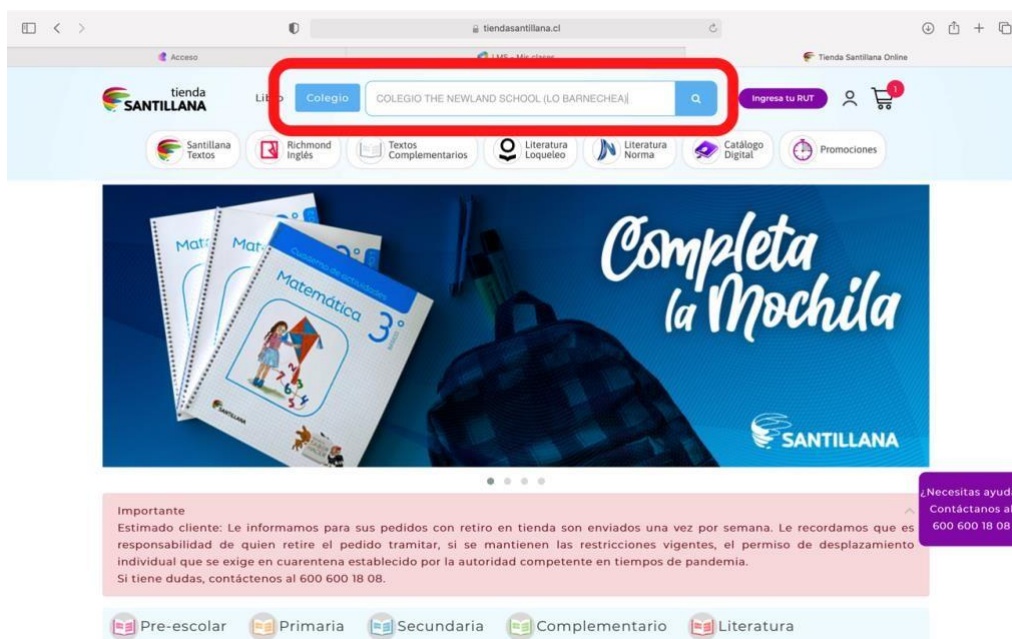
tiendasantillana.cl

Acceso
LMS - Mis clases
Tienda Santillana Online

tienda SANTILLANA

Libro Colegio COLEGIO THE NEWLAND SCHOOL (LO BARNECHEA)

Ingresa tu RUT

1

Santillana Textos
Richmond Inglés
Textos Complementarios
Literatura Loqueleo
Literatura Norma
Catálogo Digital
Promociones

Matemática
Mat
Cuaderno de actividades
Matemática 3° Básico
SANTILLANA

Completa la Mochila

SANTILLANA

¿Necesitas ayuda? Contáctanos al 600 600 18 08

Importante
Estimado cliente: Le informamos para sus pedidos con retiro en tienda son enviados una vez por semana. Le recordamos que es responsabilidad de quien retire el pedido tramitar, si se mantienen las restricciones vigentes, el permiso de desplazamiento individual que se exige en cuarentena establecido por la autoridad competente en tiempos de pandemia.
Si tiene dudas, contáctenos al 600 600 18 08.

Pre-escolar Primaria Secundaria Complementario Literatura